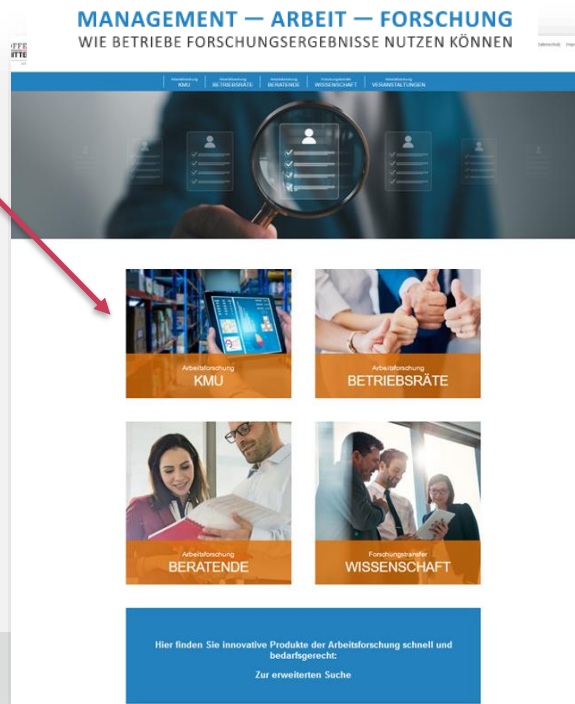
MANAGEMENT — ARBEIT — FORSCHUNG
WIE BETRIEBE FORSCHUNGSERGEBNISSE NUTZEN KÖNNEN

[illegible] KMU | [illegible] BETRIEBSRÄTE | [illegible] BERATENDE | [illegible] WISSENSCHAFT | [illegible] VERANSTALTUNGEN

Arbeitsforschung
KMU

Arbeitsforschung
BETRIEBSRÄTE

Arbeitsforschung
BERATENDE

Forschungstransfer
WISSENSCHAFT

Hier finden Sie innovative Produkte der Arbeitsforschung schnell und bedarfsgerecht:

Zur erweiterten Suche